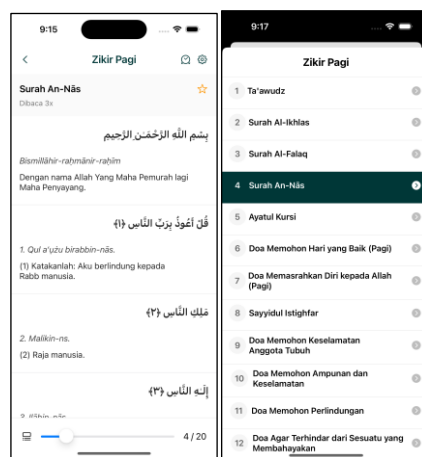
9:15

Zikir Pagi

Surah An-Nās
Dibaca 3x

بِسْمِ اللَّهِ الرَّحْمَٰنِ الرَّحِيمِ

Bismillāhir-raḥmānir-raḥīm

Dengan nama Allah Yang Maha Pemurah lagi Maha Penyayang.

قُلْ أَعُوذُ بِرَبِّ النَّاسِ ﴿١﴾

1. Qul a'ūżu birabbin-nās.

(1) Katakanlah: Aku berlindung kepada Rabb manusia.

مَلِكِ النَّاسِ ﴿٢﴾

2. Malikin-ns.

(2) Raja manusia.

إِلَٰهِ النَّاسِ ﴿٣﴾

3. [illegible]

4 / 20

9:17

Zikir Pagi

1 Ta'awudz

2 Surah Al-Ikhlas

3 Surah Al-Falaq

4 Surah An-Nās

5 Ayatul Kursi

6 Doa Memohon Hari yang Baik (Pagi)

7 Doa Memasrahkan Diri kepada Allah (Pagi)

8 Sayyidul Istighfar

9 Doa Memohon Keselamatan Anggota Tubuh

10 Doa Memohon Ampunan dan Keselamatan

11 Doa Memohon Perlindungan

12 Doa Agar Terhindar dari Sesuatu yang Membahayakan